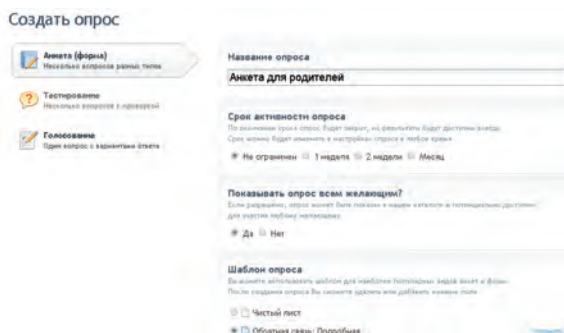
Создать опрос

Анкета (форма)
Несколько вопросов разных типов

Тестирование
Несколько вопросов с проверкой

Голосование
Один вопрос с вариантами ответа

Название опроса

Анкета для родителей

Срок активности опроса
По окончании срока опрос будет закрыт, но результаты будут доступны всегда.
Срок можно будет изменить в настройках опроса в любое время.

Не ограничен  1 неделя  2 недели  Месяц

Показывать опрос всем желающим?
Если разрешено, опрос может быть показан в нашем каталоге и потенциально доступен для участия любому желающему.

Да  Нет

Шаблон опроса
Вы можете использовать шаблон для наиболее популярных видов анкет и форм.
После создания опроса Вы сможете удалить или добавить нужные поля.

Чистый лист

Обратная связь: Подробная